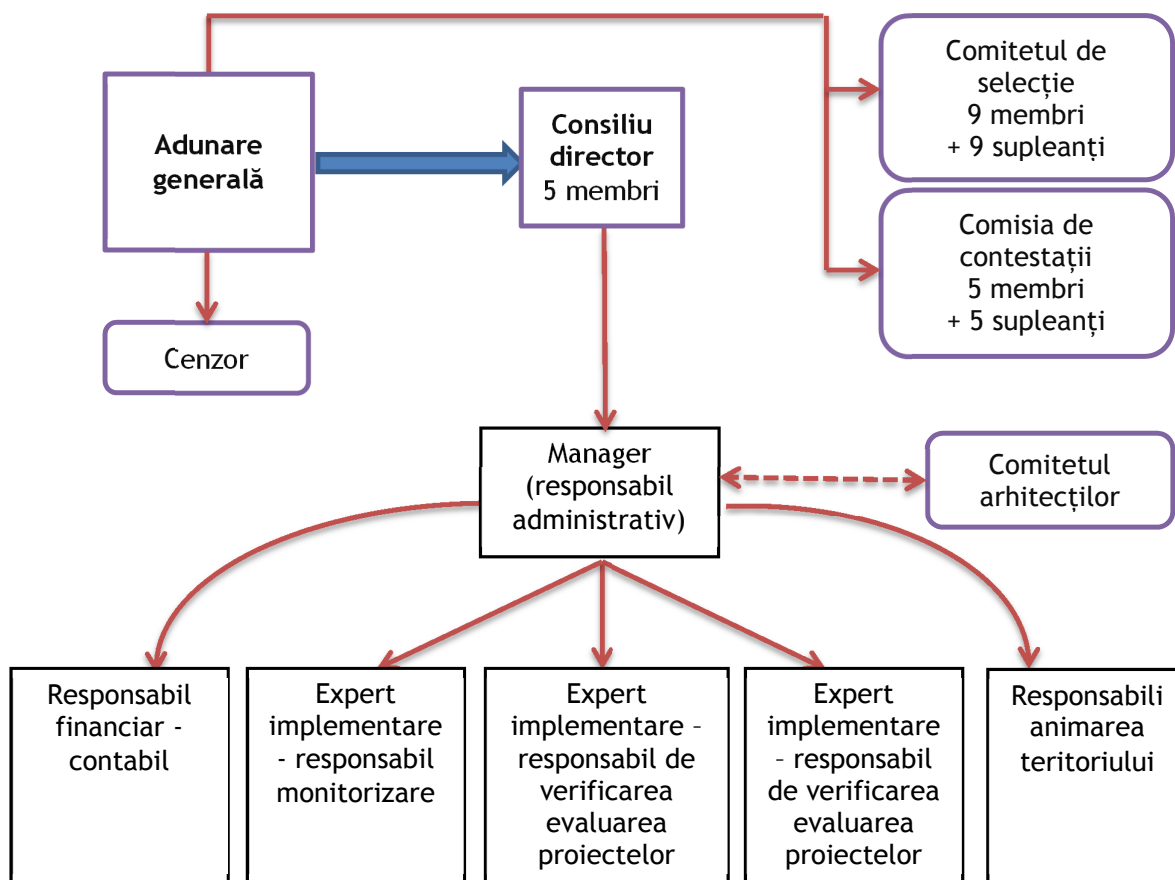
Adunare generală

Consiliu director
5 membri

Comitetul de selecție
9 membri
+ 9 supleanți

Comisia de contestații
5 membri
+ 5 supleanți

Cenzor

Manager (responsabil administrativ)

Comitetul arhitecților

Responsabil financiar - contabil

Expert implementare - responsabil monitorizare

Expert implementare – responsabil de verificarea evaluarea proiectelor

Expert implementare – responsabil de verificarea evaluarea proiectelor

Responsabili animarea teritoriului